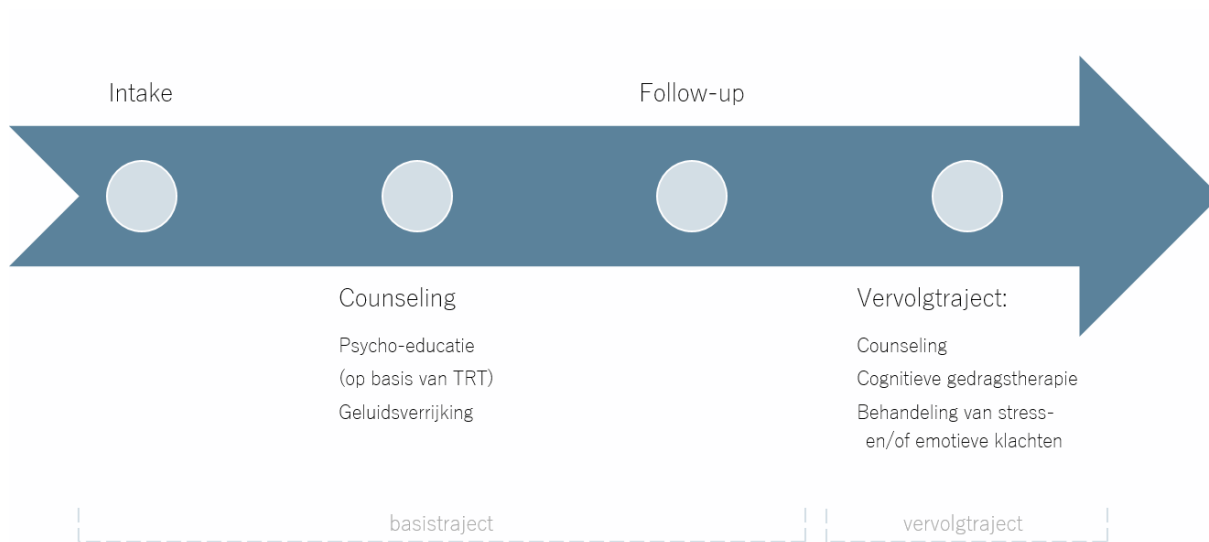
Intake

Follow-up

Counseling

Psycho-educatie
(op basis van TRT)
Geluidsverrijking

Vervolgtraject:

Counseling
Cognitieve gedragstherapie
Behandeling van stress- en/of emotieve klachten

basistraject

vervolgtraject